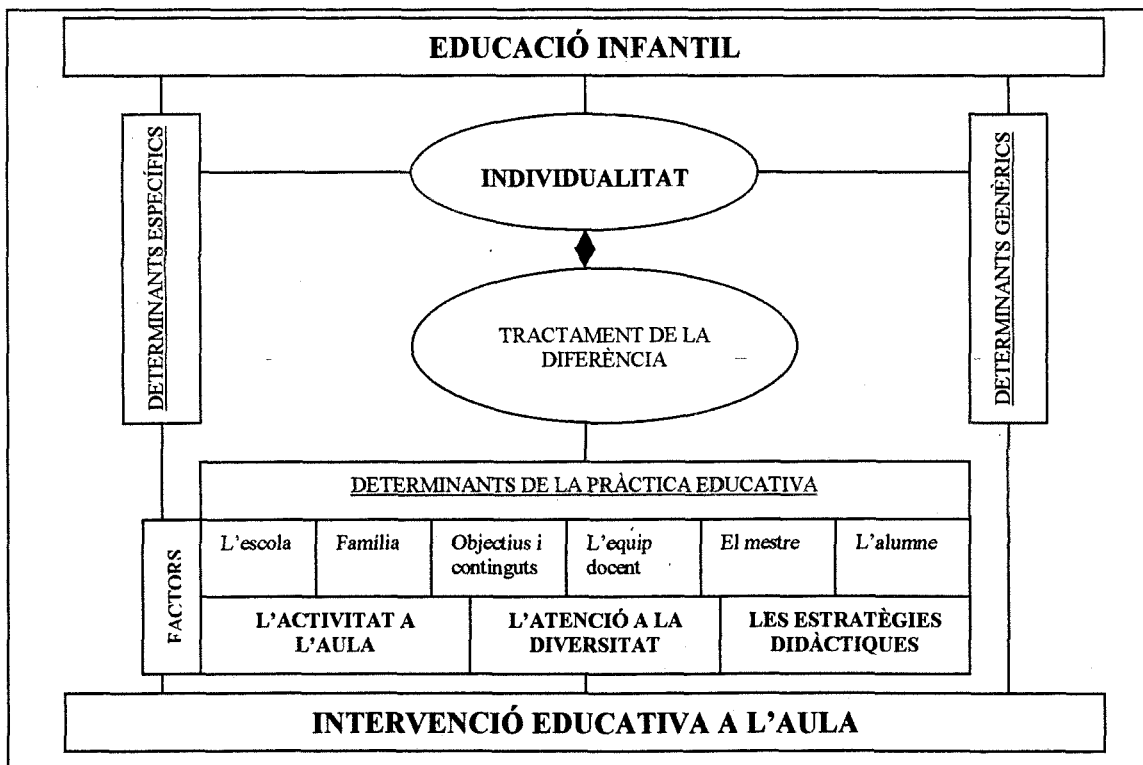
EDUCACIÓ INFANTIL

DETERMINANTS ESPECÍFICS

INDIVIDUALITAT

DETERMINANTS GENÈRICS

TRACTAMENT DE LA DIFERÈNCIA

DETERMINANTS DE LA PRÀCTICA EDUCATIVA

FACTORS

| L'escola | Família | Objectius i continguts | L'equip docent | El mestre | L'alumne |
|---|---|---|---|---|---|

| L'ACTIVITAT A L'AULA | L'ATENCIÓ A LA DIVERSITAT | LES ESTRATÈGIES DIDÀCTIQUES |
|---|---|---|

INTERVENCIÓ EDUCATIVA A L'AULA